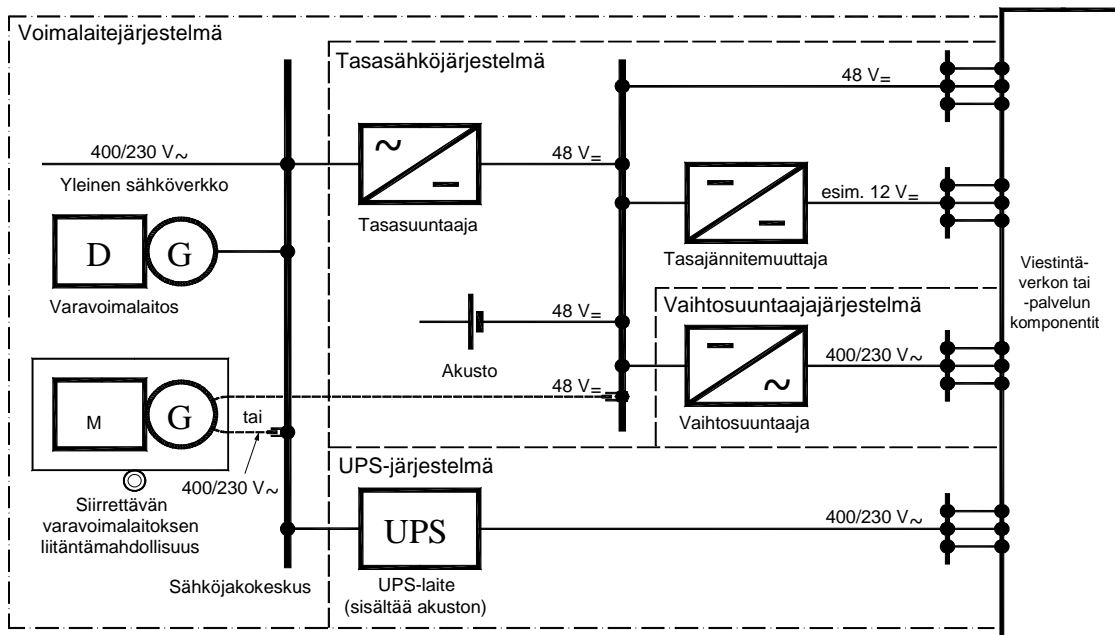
Voimalaitejärjestelmä

Tasasähköjärjestelmä

48 V=

400/230 V~

48 V=

Yleinen sähköverkko

Tasasuuntaaja

esim. 12 V=

D

G

Tasajännitemuuttaja

Varavoimalaitos

48 V=

Vaihtosuuntaajajärjestelmä

Viestintäverkon tai -palvelun komponentit

400/230 V~

Akusto

48 V=

M

G

tai

Vaihtosuuntaaja

400/230 V~

Siirrettävän varavoimalaitoksen liitäntämahdollisuus

UPS-järjestelmä

UPS

400/230 V~

Sähköjakokeskus

UPS-laite (sisältää akuston)